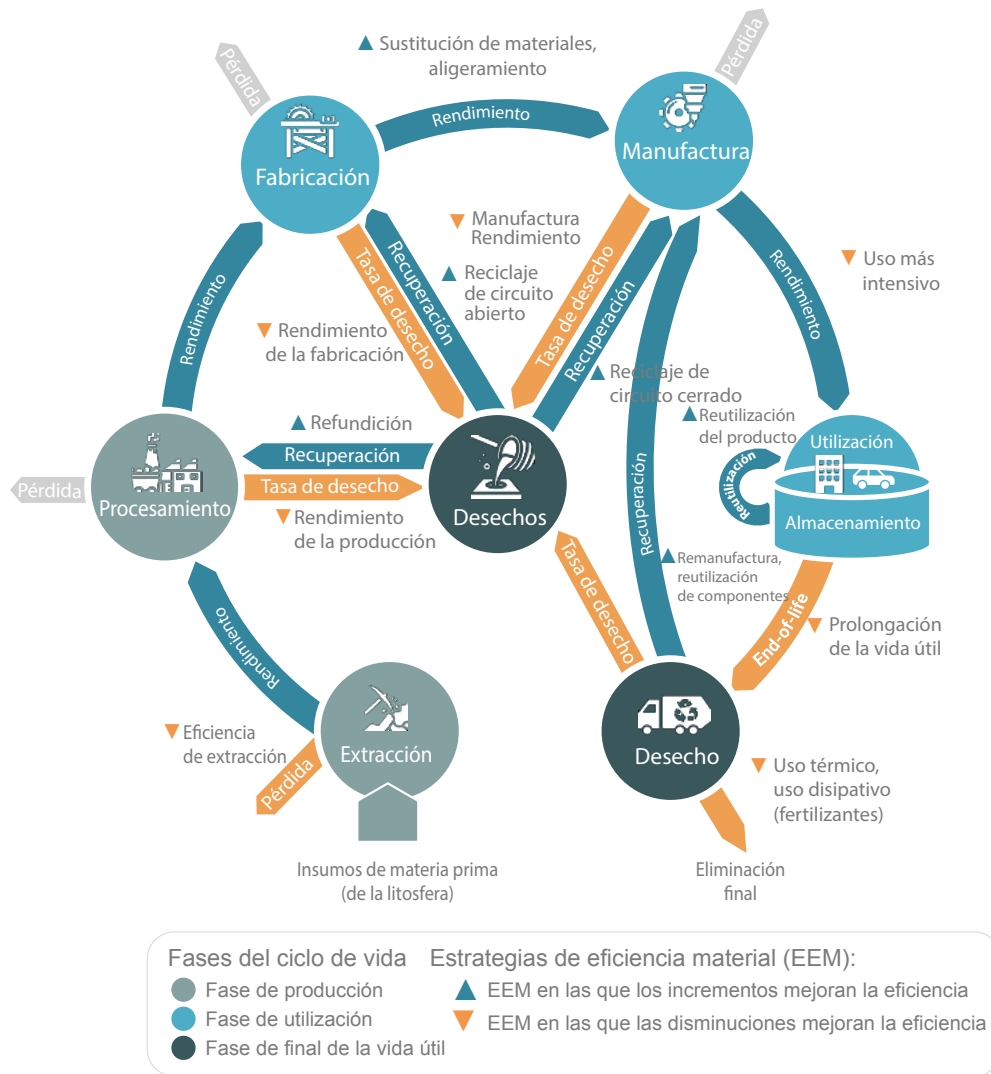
▲ Sustitución de materiales, aligeramiento

Pérdida

Pérdida

Rendimiento

Fabricación

Manufactura

▼ Manufactura Rendimiento

▲ Reciclaje de circuito abierto

Tasa de desecho

Recuperación

Tasa de desecho

Recuperación

Rendimiento

▼ Uso más intensivo

Rendimiento

▼ Rendimiento de la fabricación

▲ Reciclaje de circuito cerrado

▲ Reutilización del producto

Utilización

Reutilización

Almacenamiento

▲ Refundición

Recuperación

Tasa de desecho

Pérdida

Procesamiento

Desechos

▼ Rendimiento de la producción

Recuperación

Tasa de desecho

▲ Remanufactura, reutilización de componentes

End-of-life

▼ Prolongación de la vida útil

Rendimiento

▼ Eficiencia de extracción

Pérdida

Extracción

Desecho

▼ Uso térmico, uso disipativo (fertilizantes)

Insumos de materia prima (de la litosfera)

Eliminación final

Fases del ciclo de vida
Fase de producción
Fase de utilización
Fase de final de la vida útil

Estrategias de eficiencia material (EEM):
▲ EEM en las que los incrementos mejoran la eficiencia
▼ EEM en las que las disminuciones mejoran la eficiencia